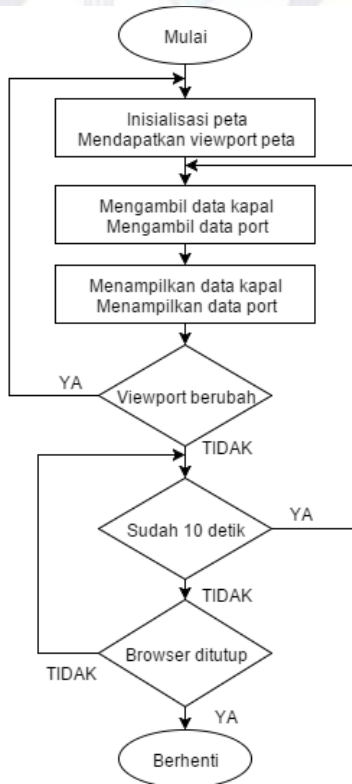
Mulai

Inisialisasi peta
Mendapatkan viewport peta

Mengambil data kapal
Mengambil data port

Menampilkan data kapal
Menampilkan data port

YA

Viewport berubah

TIDAK

Sudah 10 detik

YA

TIDAK

Browser ditutup

TIDAK

YA

Berhenti